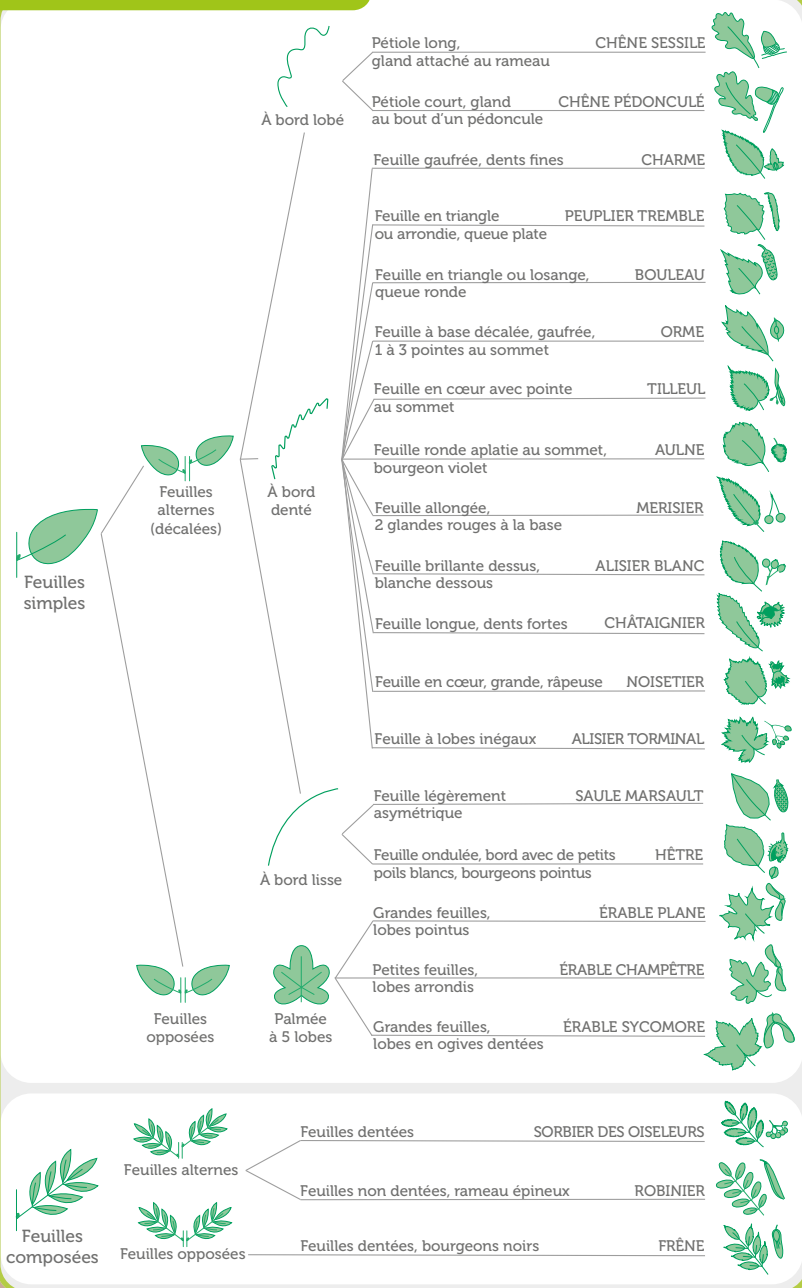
Feuilles simples

Feuilles alternes (décalées)

À bord lobé

Pétiole long, gland attaché au rameau CHÊNE SESSILE

Pétiole court, gland au bout d'un pédoncule CHÊNE PÉDONCULÉ

À bord denté

Feuille gaufrée, dents fines CHARME

Feuille en triangle ou arrondie, queue plate PEUPLIER TREMBLE

Feuille en triangle ou losange, queue ronde BOULEAU

Feuille à base décalée, gaufrée, 1 à 3 pointes au sommet ORME

Feuille en cœur avec pointe au sommet TILLEUL

Feuille ronde aplatie au sommet, bourgeon violet AULNE

Feuille allongée, 2 glandes rouges à la base MERISIER

Feuille brillante dessus, blanche dessous ALISIER BLANC

Feuille longue, dents fortes CHÂTAIGNIER

Feuille en cœur, grande, râpeuse NOISETIER

Feuille à lobes inégaux ALISIER TORMINAL

À bord lisse

Feuille légèrement asymétrique SAULE MARSAULT

Feuille ondulée, bord avec de petits poils blancs, bourgeons pointus HÊTRE

Feuilles opposées

Palmée à 5 lobes

Grandes feuilles, lobes pointus ÉRABLE PLANE

Petites feuilles, lobes arrondis ÉRABLE CHAMPÊTRE

Grandes feuilles, lobes en ogives dentées ÉRABLE SYCOMORE

Feuilles composées

Feuilles alternes

Feuilles dentées SORBIER DES OISELEURS

Feuilles non dentées, rameau épineux ROBINIER

Feuilles opposées

Feuilles dentées, bourgeons noirs FRÊNE